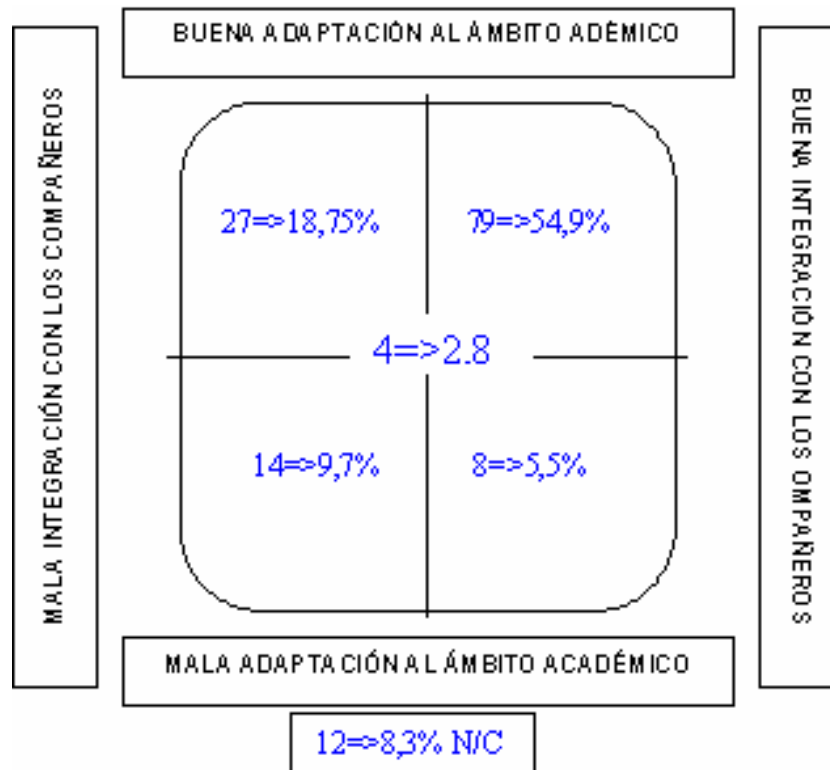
BUENA ADAPTACIÓN AL ÁMBITO ADÉMICO

MALA INTEGRACIÓN CON LOS COMPAÑEROS

BUENA INTEGRACIÓN CON LOS OMPAÑEROS

27=>18,75%

79=>54,9%

4=>2.8

14=>9,7%

8=>5,5%

MALA ADAPTACIÓN AL ÁMBITO ACADÉMICO

12=>8,3% N/C